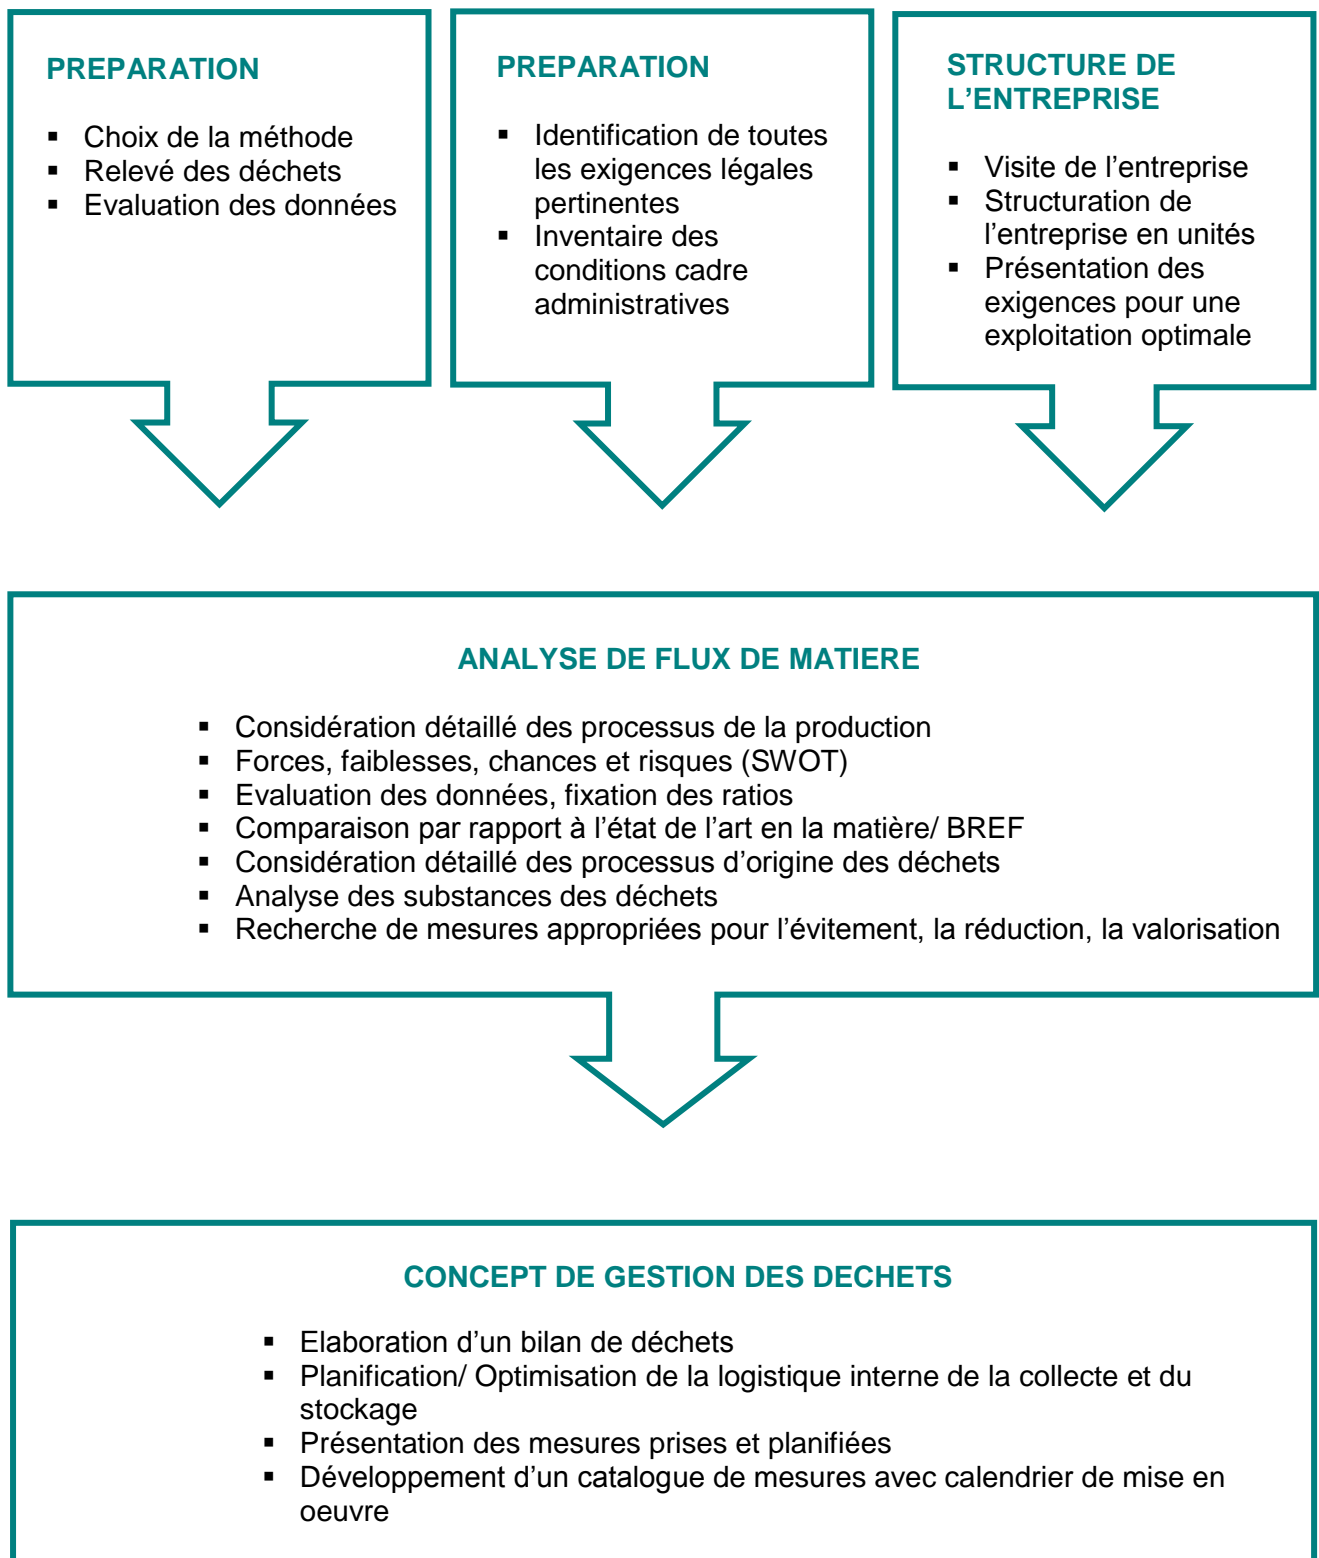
PREPARATION

- Choix de la méthode
- Relevé des déchets
- Evaluation des données

PREPARATION

- Identification de toutes les exigences légales pertinentes
- Inventaire des conditions cadre administratives

STRUCTURE DE L'ENTREPRISE

- Visite de l'entreprise
- Structuration de l'entreprise en unités
- Présentation des exigences pour une exploitation optimale

ANALYSE DE FLUX DE MATIERE

- Considération détaillé des processus de la production
- Forces, faiblesses, chances et risques (SWOT)
- Evaluation des données, fixation des ratios
- Comparaison par rapport à l'état de l'art en la matière/ BREF
- Considération détaillé des processus d'origine des déchets
- Analyse des substances des déchets
- Recherche de mesures appropriées pour l'évitement, la réduction, la valorisation

CONCEPT DE GESTION DES DECHETS

- Elaboration d'un bilan de déchets
- Planification/ Optimisation de la logistique interne de la collecte et du stockage
- Présentation des mesures prises et planifiées
- Développement d'un catalogue de mesures avec calendrier de mise en oeuvre